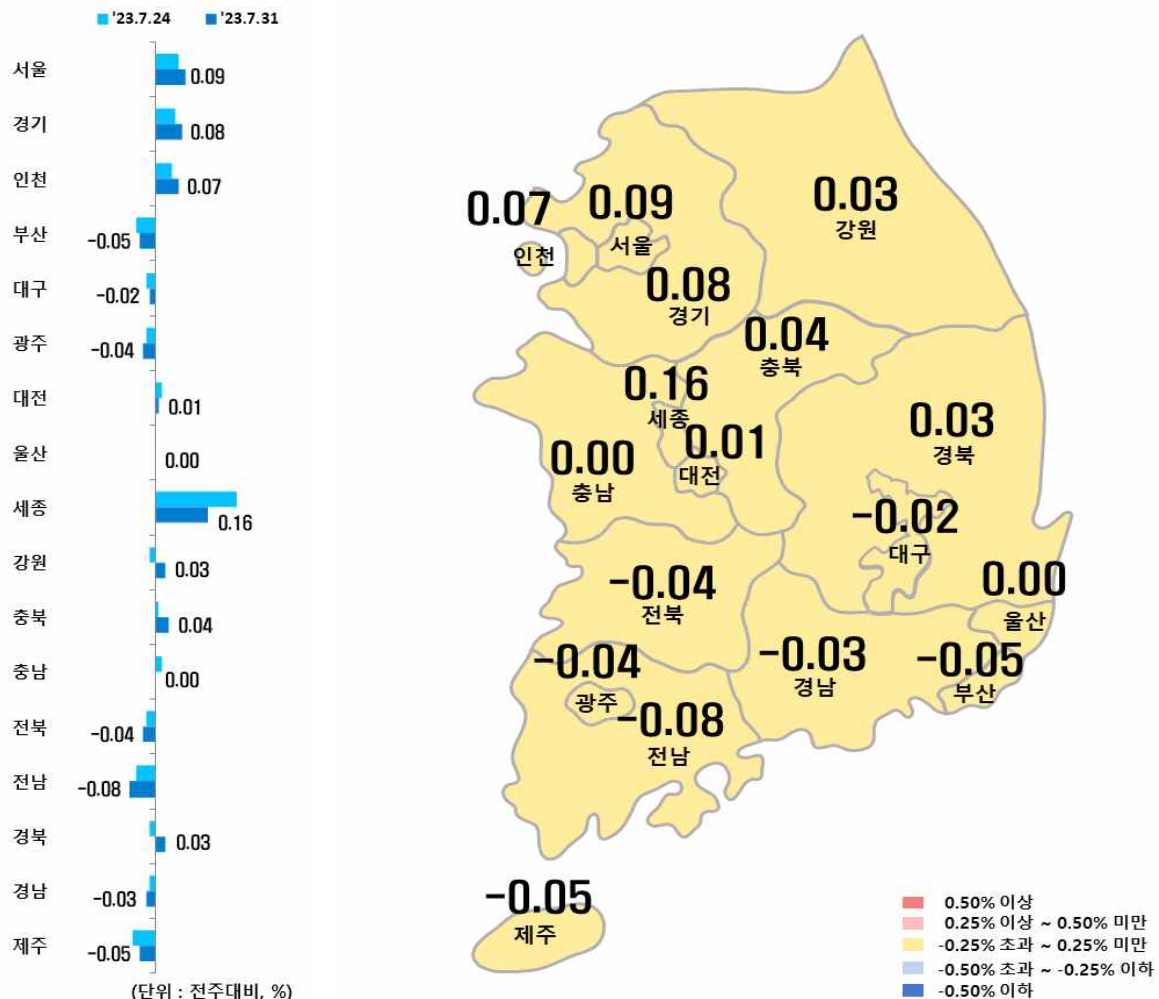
'23.7.24 '23.7.31

서울 0.09
경기 0.08
인천 0.07
부산 -0.05
대구 -0.02
광주 -0.04
대전 0.01
울산 0.00
세종 0.16
강원 0.03
충북 0.04
충남 0.00
전북 -0.04
전남 -0.08
경북 0.03
경남 -0.03
제주 -0.05

(단위 : 전주대비, %)

0.07 인천
0.09 서울
0.03 강원
0.08 경기
0.04 충북
0.16 세종
0.01 대전
0.03 경북
0.00 충남
-0.02 대구
0.00 울산
-0.04 전북
-0.04 광주
-0.03 경남
-0.05 부산
-0.08 전남
-0.05 제주

0.50% 이상
0.25% 이상 ~ 0.50% 미만
-0.25% 초과 ~ 0.25% 미만
-0.50% 초과 ~ -0.25% 이하
-0.50% 이하